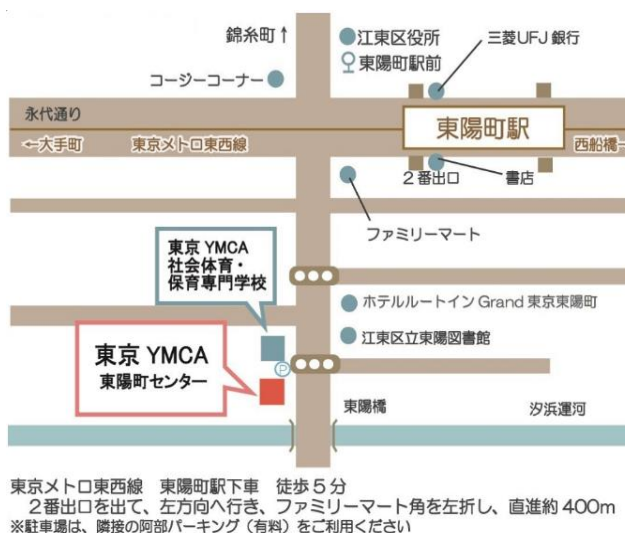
錦糸町↑

江東区役所

東陽町駅前

三菱UFJ銀行

コージーコーナー

永代通り

←大手町

東京メトロ東西線

東陽町駅

西船橋→

2番出口

書店

ファミリーマート

東京 YMCA
社会体育・
保育専門学校

ホテルルートイン Grand 東京東陽町

江東区立東陽図書館

東京 YMCA
東陽町センター

P

東陽橋

汐浜運河

東京メトロ東西線　東陽町駅下車　徒歩５分
２番出口を出て、左方向へ行き、ファミリーマート角を左折し、直進約 400m
※駐車場は、隣接の阿部パーキング（有料）をご利用ください